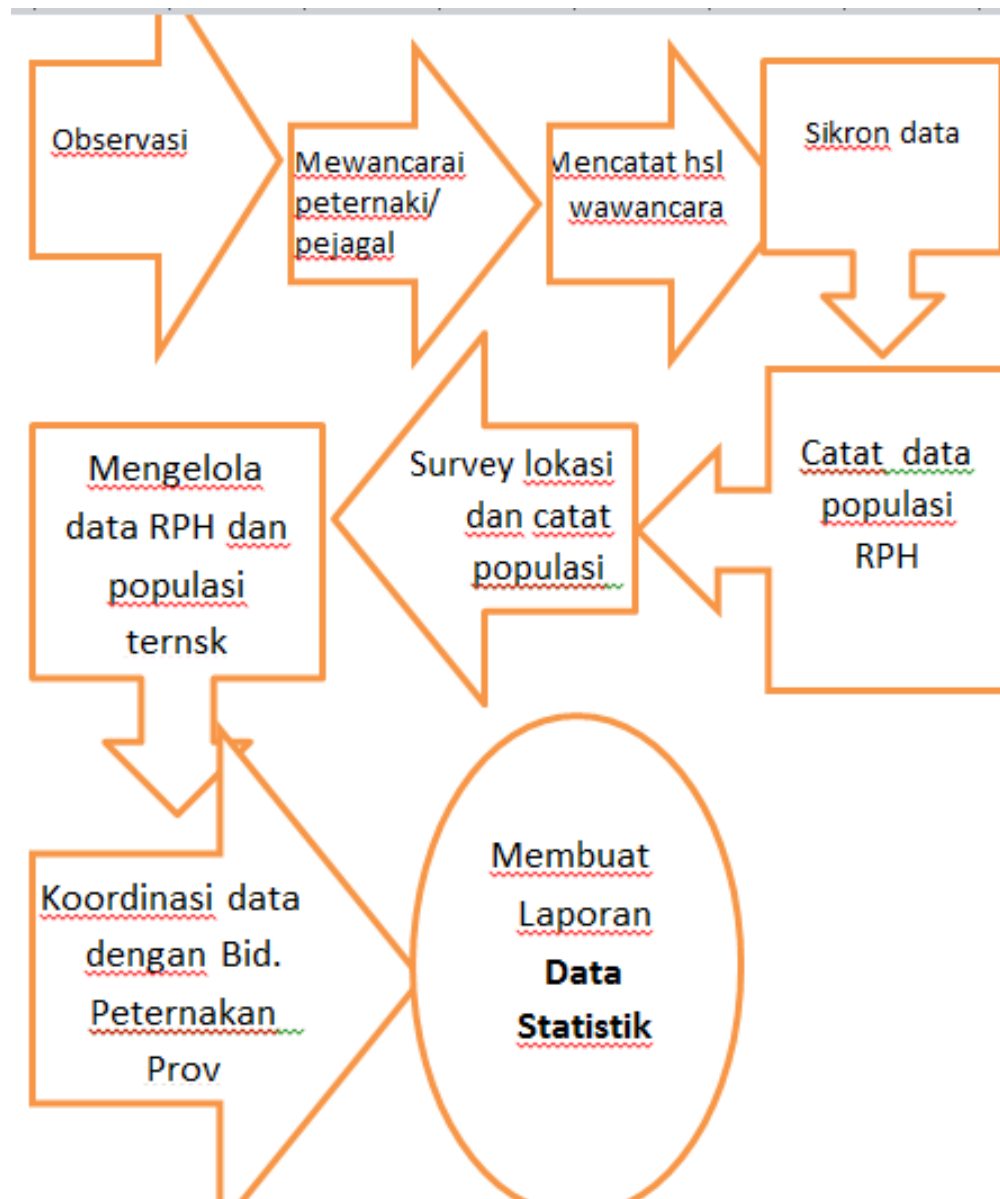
Observasi

Mewancarai peternaki/ pejagal

Mencatat hsl wawancara

Sikron data

Catat data populasi RPH

Survey lokasi dan catat populasi

Mengelola data RPH dan populasi ternsk

Koordinasi data dengan Bid. Peternakan Prov

Membuat Laporan **Data Statistik**